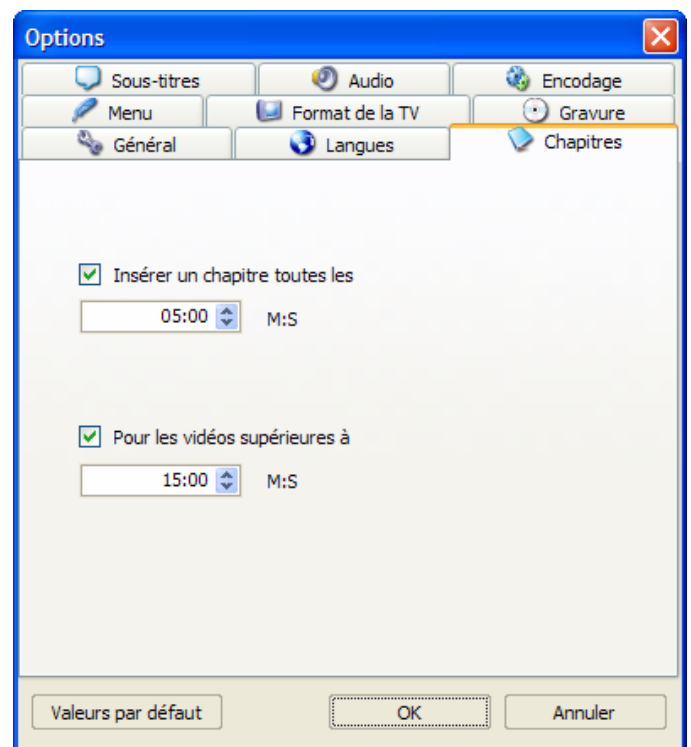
Options

Sous-titres
Audio
Encodage
Menu
Format de la TV
Gravure
Général
Langues
Chapitres

Insérer un chapitre toutes les

05:00 M:S

Pour les vidéos supérieures à

15:00 M:S

Valeurs par défaut
OK
Annuler